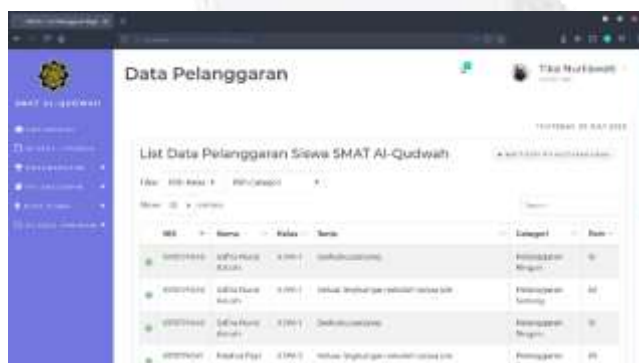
SMAT AL-QUDWAH

Data Pelanggaran

Tika Nurkewati

List Data Pelanggaran Siswa SMAT Al-Qudwah

Filter: Pilih Kelas | Pilih Kategori

Show 10 entries

Search:

| NIS | Nama | Kelas | Tanda | Kategori | Poin |
|---|---|---|---|---|---|
| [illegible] | Saffira Nurul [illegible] | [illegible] | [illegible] | Pelanggaran Ringan | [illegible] |
| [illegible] | Saffira Nurul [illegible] | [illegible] | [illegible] | Pelanggaran Sedang | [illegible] |
| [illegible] | Saffira Nurul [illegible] | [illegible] | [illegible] | Pelanggaran Ringan | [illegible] |
| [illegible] | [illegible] | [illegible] | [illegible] | Pelanggaran | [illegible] |